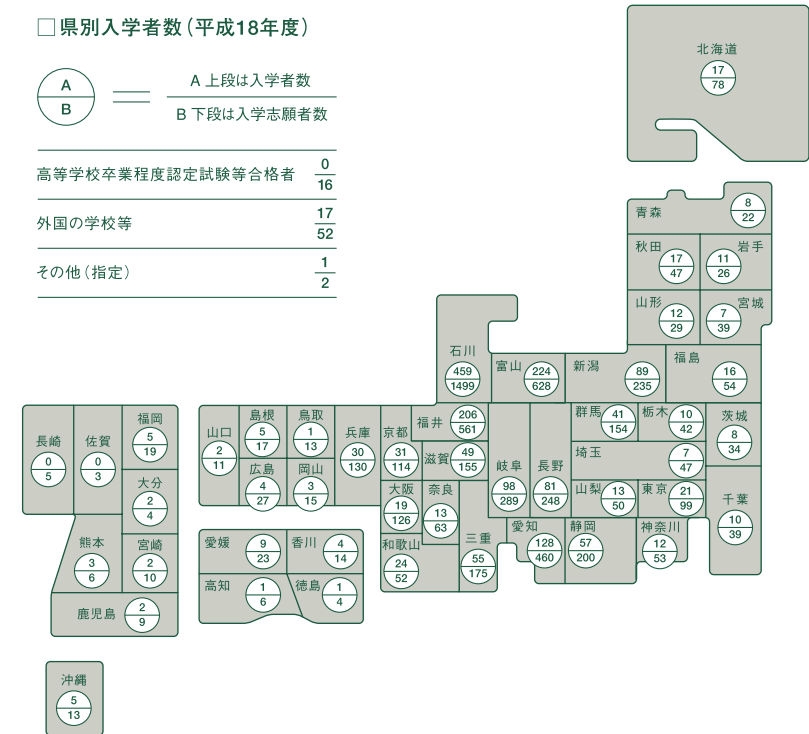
□県別入学者数（平成18年度）

A / B — A 上段は入学者数
B 下段は入学志願者数

高等学校卒業程度認定試験等合格者 $\frac{0}{16}$

外国の学校等 $\frac{17}{52}$

その他（指定） $\frac{1}{2}$

北海道 $\frac{17}{78}$

青森 $\frac{8}{22}$

秋田 $\frac{17}{47}$

岩手 $\frac{11}{26}$

山形 $\frac{12}{29}$

宮城 $\frac{7}{39}$

石川 $\frac{459}{1499}$

富山 $\frac{224}{628}$

新潟 $\frac{89}{235}$

福島 $\frac{16}{54}$

福井 $\frac{206}{561}$

群馬 $\frac{41}{154}$

栃木 $\frac{10}{42}$

茨城 $\frac{8}{34}$

長崎 $\frac{0}{5}$

佐賀 $\frac{0}{3}$

福岡 $\frac{5}{19}$

山口 $\frac{2}{11}$

島根 $\frac{5}{17}$

鳥取 $\frac{1}{13}$

兵庫 $\frac{30}{130}$

京都 $\frac{31}{114}$

滋賀 $\frac{49}{155}$

岐阜 $\frac{98}{289}$

長野 $\frac{81}{248}$

埼玉 $\frac{7}{47}$

大分 $\frac{2}{4}$

広島 $\frac{4}{27}$

岡山 $\frac{3}{15}$

大阪 $\frac{19}{126}$

奈良 $\frac{13}{63}$

山梨 $\frac{13}{50}$

東京 $\frac{21}{99}$

千葉 $\frac{10}{39}$

熊本 $\frac{3}{6}$

宮崎 $\frac{2}{10}$

愛媛 $\frac{9}{23}$

香川 $\frac{4}{14}$

和歌山 $\frac{24}{52}$

三重 $\frac{55}{175}$

愛知 $\frac{128}{460}$

静岡 $\frac{57}{200}$

神奈川 $\frac{12}{53}$

高知 $\frac{1}{6}$

徳島 $\frac{1}{4}$

鹿児島 $\frac{2}{9}$

沖縄 $\frac{5}{13}$